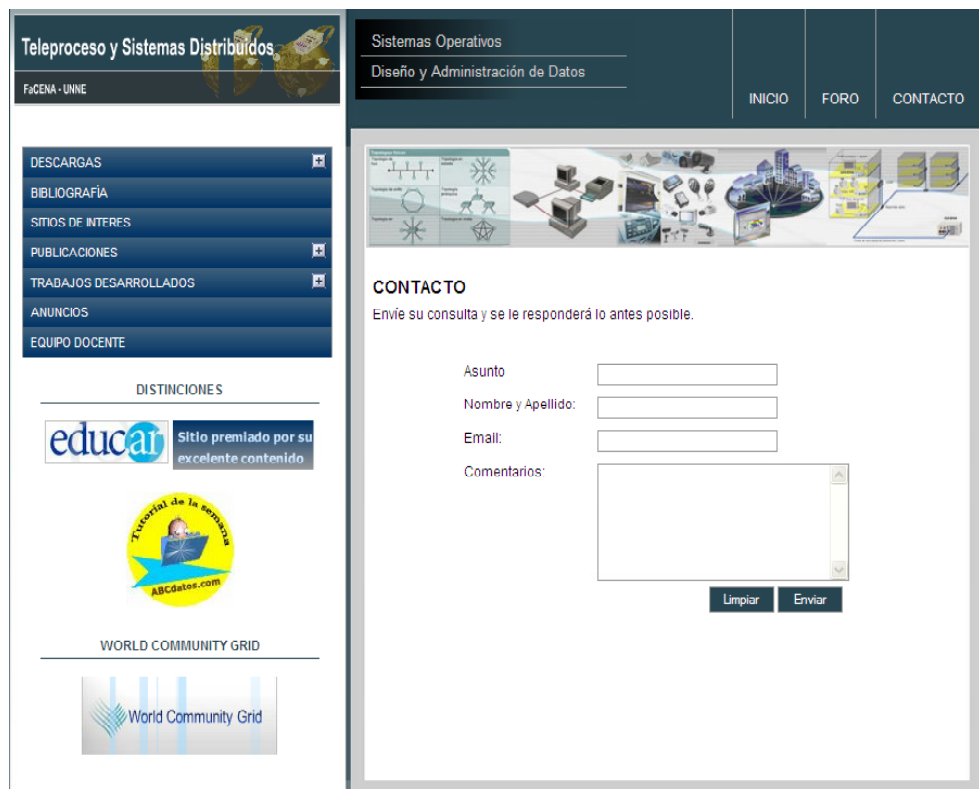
Teleproceso y Sistemas Distribuidos

FaCENA - UNNE

Sistemas Operativos

Diseño y Administración de Datos

INICIO

FORO

CONTACTO

DESCARGAS

BIBLIOGRAFÍA

SITIOS DE INTERES

PUBLICACIONES

TRABAJOS DESARROLLADOS

ANUNCIOS

EQUIPO DOCENTE

DISTINCIONES

educ.ar Sitio premiado por su excelente contenido

Tutorial de la semana ABCdatos.com

WORLD COMMUNITY GRID

World Community Grid

CONTACTO

Envíe su consulta y se le responderá lo antes posible.

Asunto

Nombre y Apellido:

Email:

Comentarios:

Limpiar

Enviar